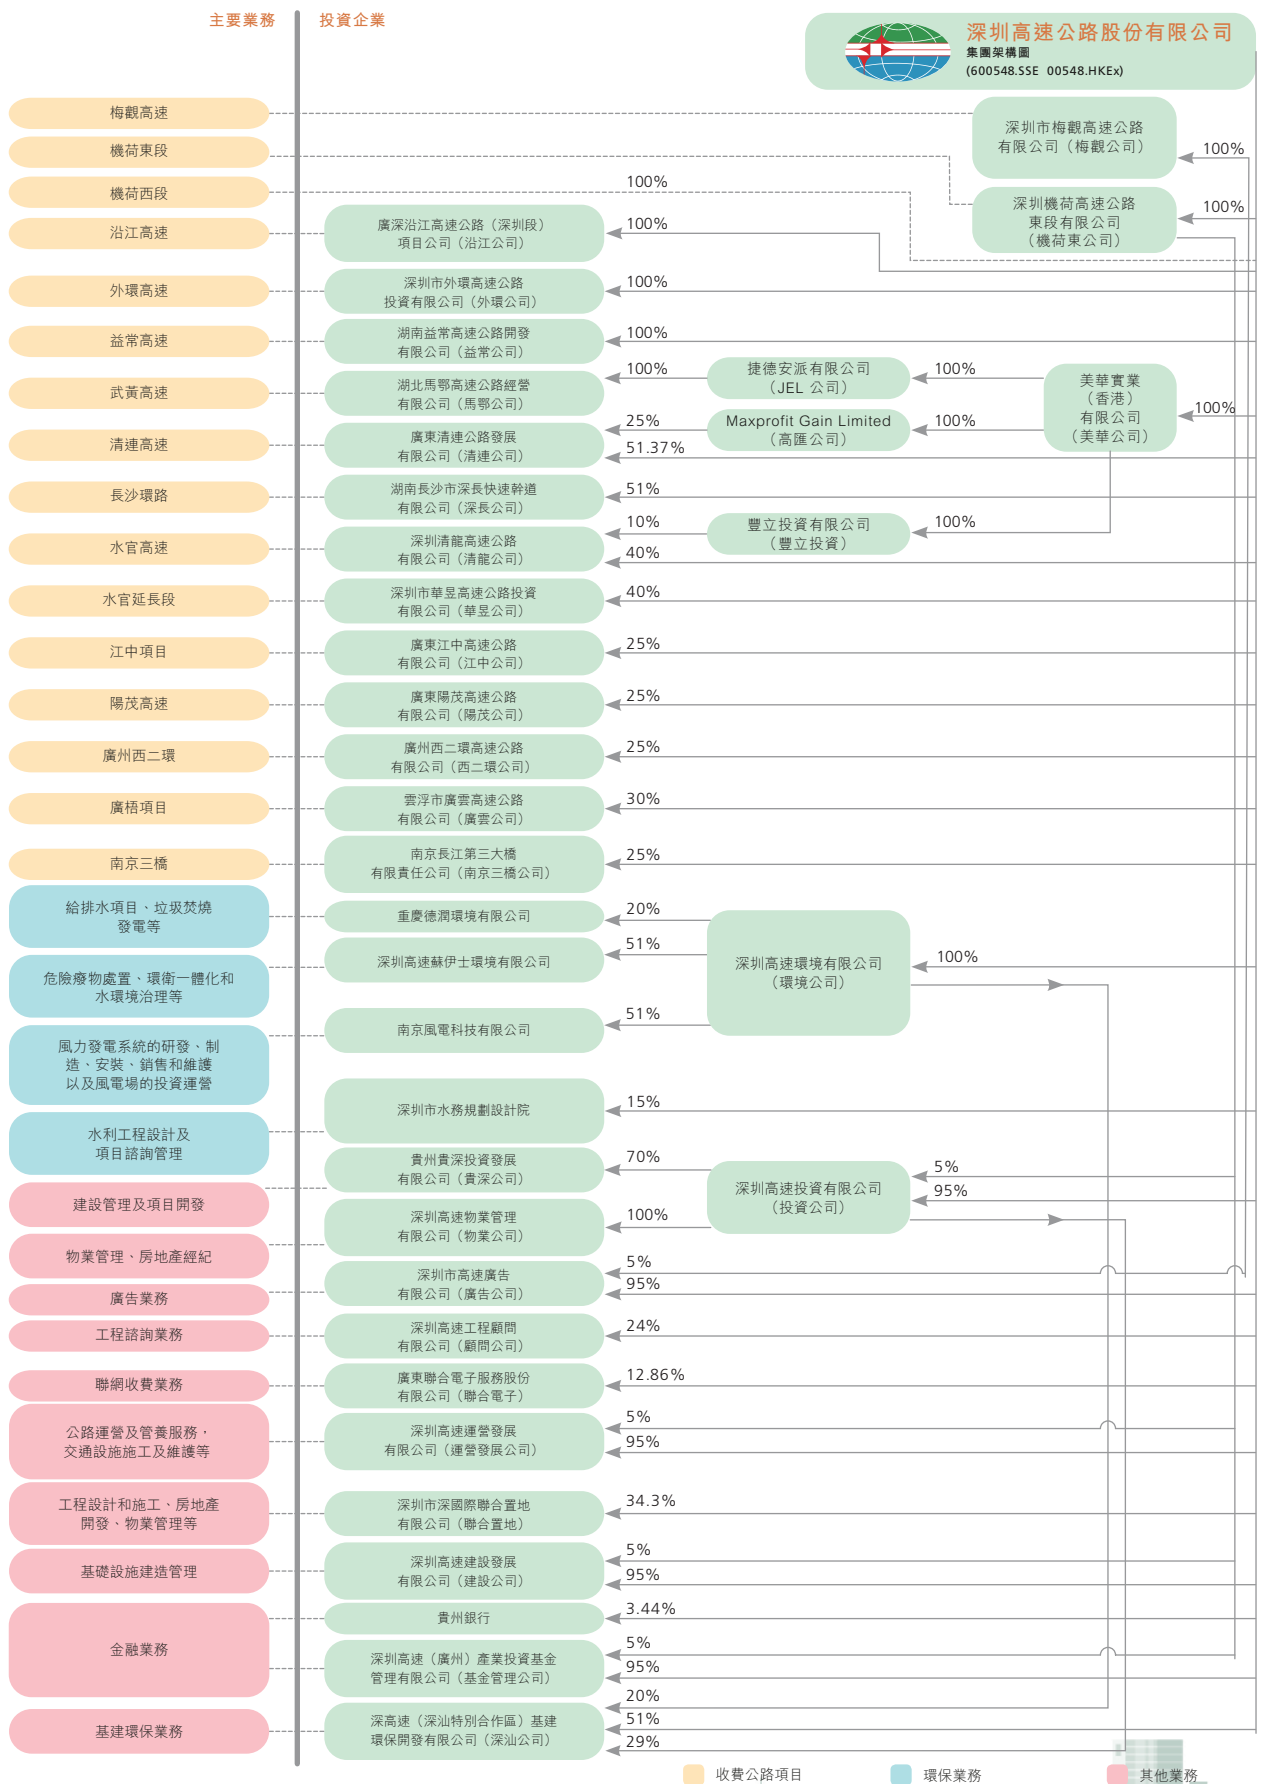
主要業務
投資企業

深圳高速公路股份有限公司
集團架構圖
(600548.SSE 00548.HKEx)

梅觀高速
機荷東段
機荷西段
沿江高速
外環高速
益常高速
武黃高速
清連高速
長沙環路
水官高速
水官延長段
江中項目
陽茂高速
廣州西二環
廣梧項目
南京三橋
給排水項目、垃圾焚燒發電等
危險廢物處置、環衛一體化和水環境治理等
風力發電系統的研發、制造、安裝、銷售和維護以及風電場的投資運營
水利工程設計及項目諮詢管理
建設管理及項目開發
物業管理、房地產經紀
廣告業務
工程諮詢業務
聯網收費業務
公路運營及管養服務，交通設施施工及維護等
工程設計和施工、房地產開發、物業管理等
基礎設施建造管理
金融業務
基建環保業務

深圳市梅觀高速公路有限公司（梅觀公司）
100%
深圳機荷高速公路東段有限公司（機荷東公司）
100%
100%
廣深沿江高速公路（深圳段）項目公司（沿江公司）
100%
深圳市外環高速公路投資有限公司（外環公司）
100%
湖南益常高速公路開發有限公司（益常公司）
100%
湖北馬鄂高速公路經營有限公司（馬鄂公司）
100%
捷德安派有限公司（JEL 公司）
100%
美華實業（香港）有限公司（美華公司）
100%
廣東清連公路發展有限公司（清連公司）
25%
Maxprofit Gain Limited（高匯公司）
100%
51.37%
湖南長沙市深長快速幹道有限公司（深長公司）
51%
深圳清龍高速公路有限公司（清龍公司）
10%
豐立投資有限公司（豐立投資）
100%
40%
深圳市華昱高速公路投資有限公司（華昱公司）
40%
廣東江中高速公路有限公司（江中公司）
25%
廣東陽茂高速公路有限公司（陽茂公司）
25%
廣州西二環高速公路有限公司（西二環公司）
25%
雲浮市廣雲高速公路有限公司（廣雲公司）
30%
南京長江第三大橋有限責任公司（南京三橋公司）
25%
重慶德潤環境有限公司
20%
深圳高速蘇伊士環境有限公司
51%
深圳高速環境有限公司（環境公司）
100%
南京風電科技有限公司
51%
深圳市水務規劃設計院
15%
貴州貴深投資發展有限公司（貴深公司）
70%
深圳高速投資有限公司（投資公司）
5%
95%
深圳高速物業管理有限公司（物業公司）
100%
深圳市高速廣告有限公司（廣告公司）
5%
95%
深圳高速工程顧問有限公司（顧問公司）
24%
廣東聯合電子服務股份有限公司（聯合電子）
12.86%
深圳高速運營發展有限公司（運營發展公司）
5%
95%
深圳市深國際聯合置地有限公司（聯合置地）
34.3%
深圳高速建設發展有限公司（建設公司）
5%
95%
貴州銀行
3.44%
深圳高速（廣州）產業投資基金管理有限公司（基金管理公司）
5%
95%
深高速（深汕特別合作區）基建環保開發有限公司（深汕公司）
20%
51%
29%

收費公路項目
環保業務
其他業務